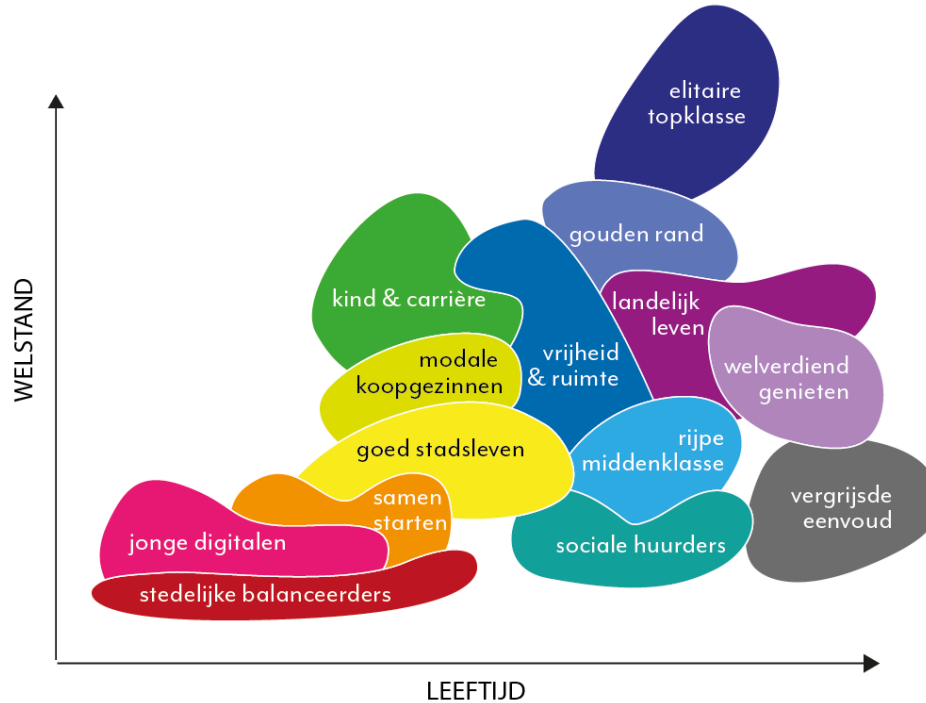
WELSTAND

elitaire topklasse

gouden rand

kind & carrière

landelijk leven

vrijheid & ruimte

modale koopgezinnen

welverdiend genieten

goed stadsleven

rijpe middenklasse

vergrijsde eenvoud

samen starten

jonge digitalen

sociale huurders

stedelijke balanceerders

LEEFTIJD